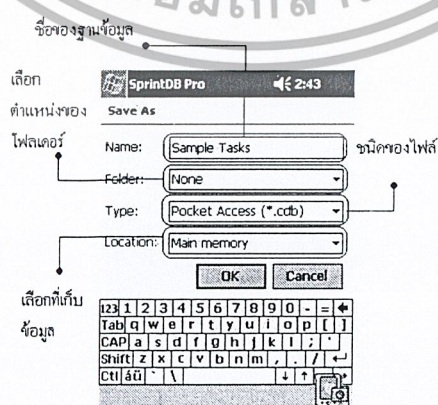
ชื่อของฐานข้อมูล

เลือกตำแหน่งของไฟลเดอร์

SprintDB Pro 2:43

Save As

Name: Sample Tasks

ชนิดของไฟล์

Folder: None

Type: Pocket Access (*.cdb)

Location: Main memory

OK Cancel

เลือกที่เก็บข้อมูล

123 1 2 3 4 5 6 7 8 9 0 - =
Tab q w e r t y u i o p [ ]
CAP a s d f g h j k l ; '
Shift z x c v b n m , . /
Ctl áü ` \